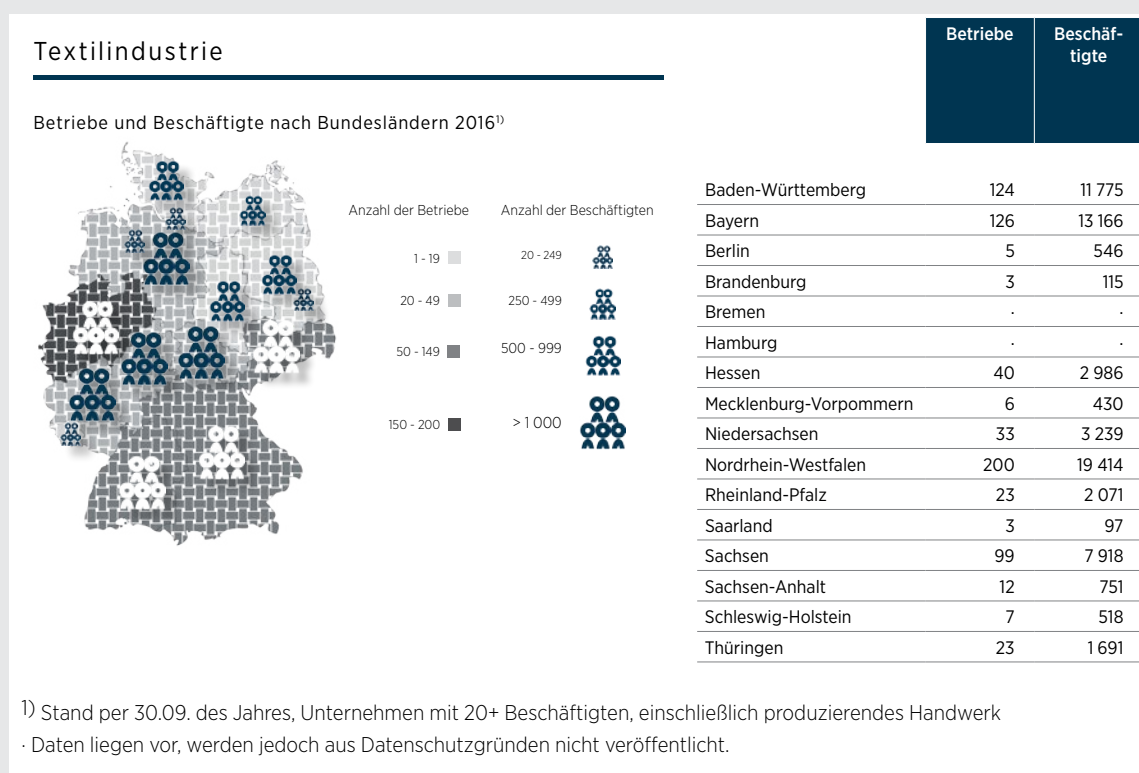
Textilindustrie

Betriebe und Beschäftigte nach Bundesländern 2016$^{1)}$

Anzahl der Betriebe

1 - 19

20 - 49

50 - 149

150 - 200

Anzahl der Beschäftigten

20 - 249

250 - 499

500 - 999

> 1 000

| | Betriebe | Beschäftigte |
|---|---|---|
| Baden-Württemberg | 124 | 11 775 |
| Bayern | 126 | 13 166 |
| Berlin | 5 | 546 |
| Brandenburg | 3 | 115 |
| Bremen | · | · |
| Hamburg | · | · |
| Hessen | 40 | 2 986 |
| Mecklenburg-Vorpommern | 6 | 430 |
| Niedersachsen | 33 | 3 239 |
| Nordrhein-Westfalen | 200 | 19 414 |
| Rheinland-Pfalz | 23 | 2 071 |
| Saarland | 3 | 97 |
| Sachsen | 99 | 7 918 |
| Sachsen-Anhalt | 12 | 751 |
| Schleswig-Holstein | 7 | 518 |
| Thüringen | 23 | 1 691 |

$^{1)}$ Stand per 30.09. des Jahres, Unternehmen mit 20+ Beschäftigten, einschließlich produzierendes Handwerk
· Daten liegen vor, werden jedoch aus Datenschutzgründen nicht veröffentlicht.